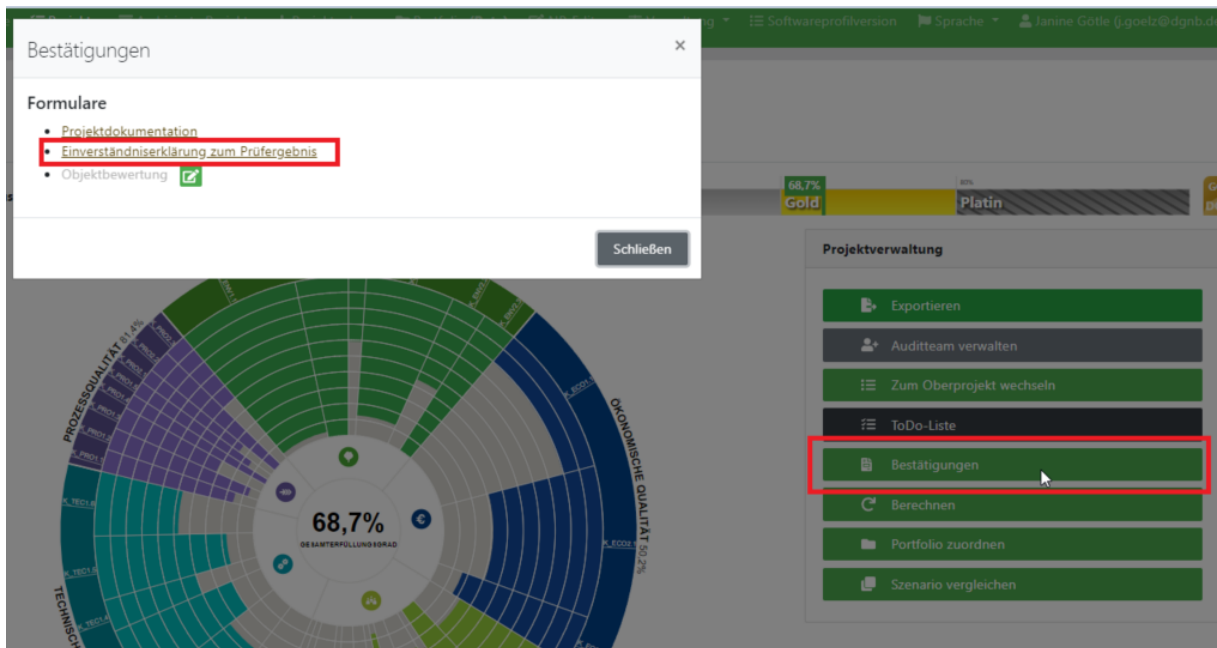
Softwareprofilversion Sprache Janine Götle (j.goelz@dgnb.de

Bestätigungen ×

Formulare

- Projektdokumentation
- Einverständniserklärung zum Prüfergebnis
- Objektbewertung

Schließen

68,7%
Gold
80%
Platin

Projektverwaltung

Exportieren
Auditteam verwalten
Zum Oberprojekt wechseln
ToDo-Liste
Bestätigungen
Berechnen
Portfolio zuordnen
Szenario vergleichen

PROZESSQUALITÄT 81,4%
ÖKONOMISCHE QUALITÄT 50,2%
TECHNISCHE
68,7%
GESAMTERFÜLLUNGSGRAD